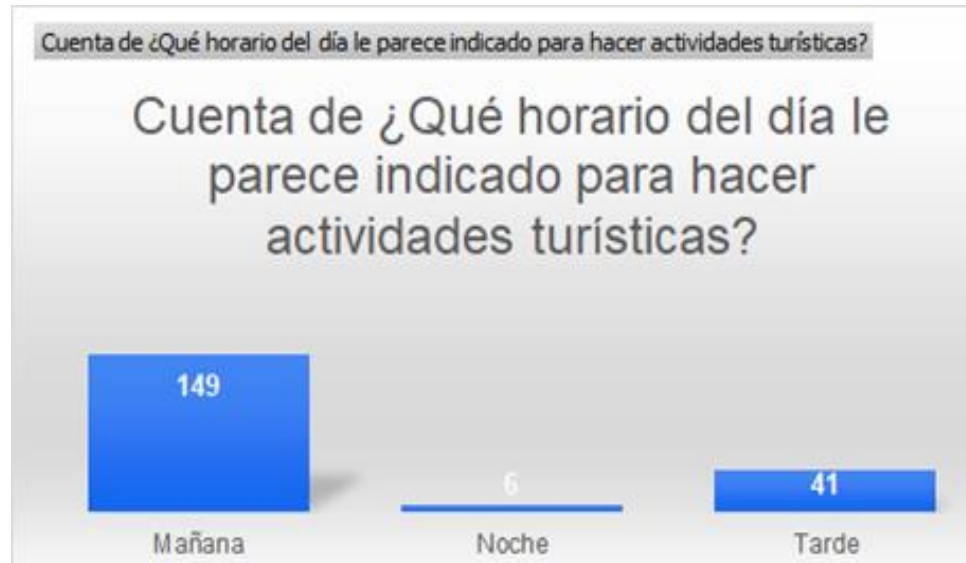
Cuenta de ¿Qué horario del día le parece indicado para hacer actividades turísticas?

Cuenta de ¿Qué horario del día le parece indicado para hacer actividades turísticas?

149

6

41

Mañana

Noche

Tarde